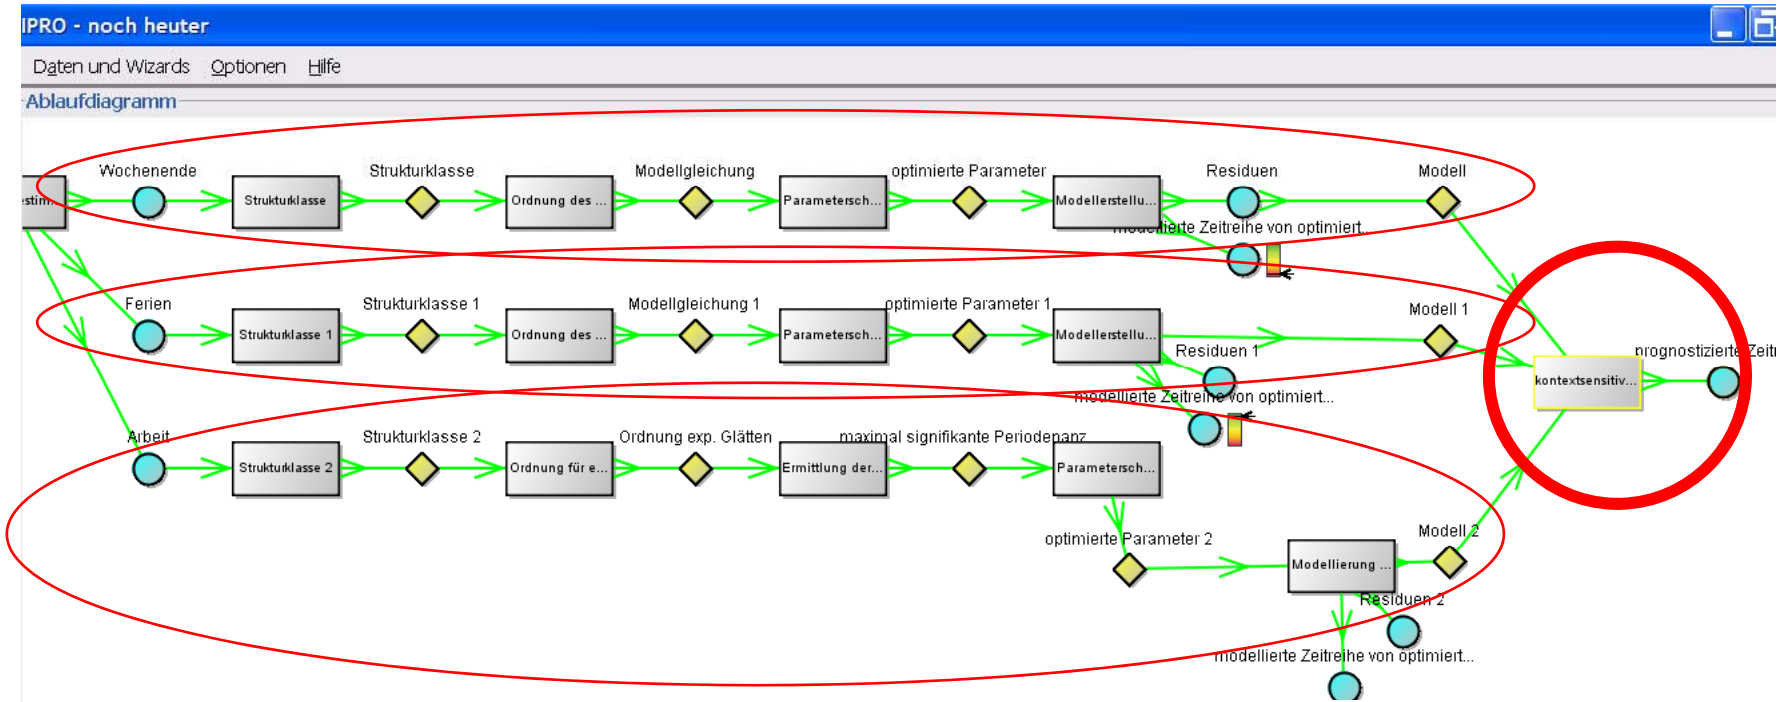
IPRO - noch heuter

Daten und Wizards Optionen Hilfe

Ablaufdiagramm

stim...

Wochenende

Strukturklasse

Strukturklasse

Ordnung des ...

Modellgleichung

Parametersch...

optimierte Parameter

Modellerstellu...

Residuen

Modell

modellierte Zeitreihe von optimiert...

Ferien

Strukturklasse 1

Strukturklasse 1

Ordnung des ...

Modellgleichung 1

Parametersch...

optimierte Parameter 1

Modellerstellu...

Modell 1

Residuen 1

modellierte Zeitreihe von optimiert...

prognostizierte Zeit

kontextsensitiv...

Arbeit

Strukturklasse 2

Strukturklasse 2

Ordnung für e...

Ordnung exp. Glätten

Ermittlung der...

maximal signifikante Periodenanz

Parametersch...

optimierte Parameter 2

Modellierung ...

Modell 2

Residuen 2

modellierte Zeitreihe von optimiert...